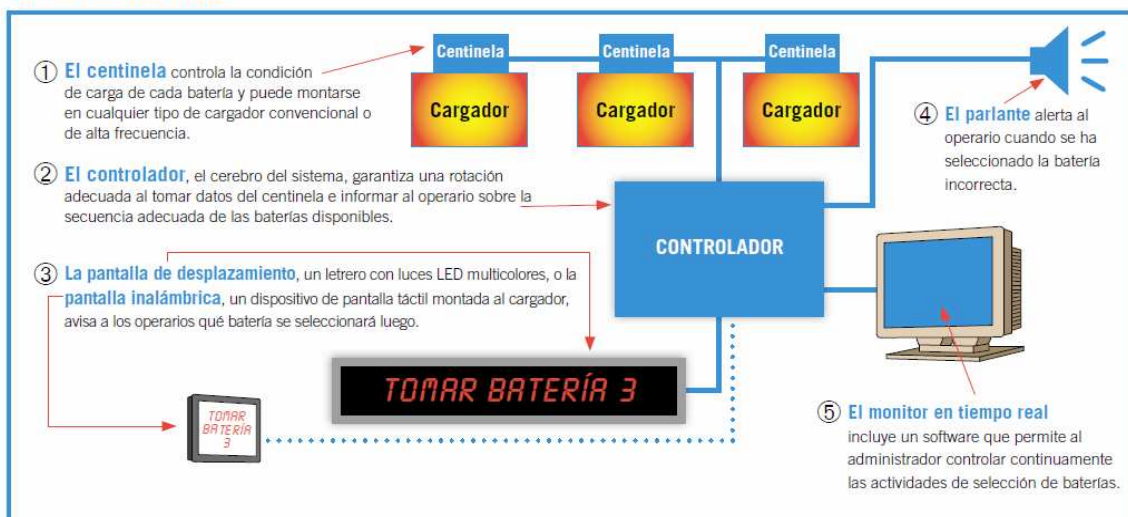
① El centinela controla la condición de carga de cada batería y puede montarse en cualquier tipo de cargador convencional o de alta frecuencia.

Centinela
Cargador
Centinela
Cargador
Centinela
Cargador

④ El parlante alerta al operario cuando se ha seleccionado la batería incorrecta.

② El controlador, el cerebro del sistema, garantiza una rotación adecuada al tomar datos del centinela e informar al operario sobre la secuencia adecuada de las baterías disponibles.

CONTROLADOR

③ La pantalla de desplazamiento, un letrero con luces LED multicolores, o la pantalla inalámbrica, un dispositivo de pantalla táctil montada al cargador, avisa a los operarios qué batería se seleccionará luego.

TOMAR BATERÍA 3

TOMAR BATERÍA 3

⑤ El monitor en tiempo real incluye un software que permite al administrador controlar continuamente las actividades de selección de baterías.